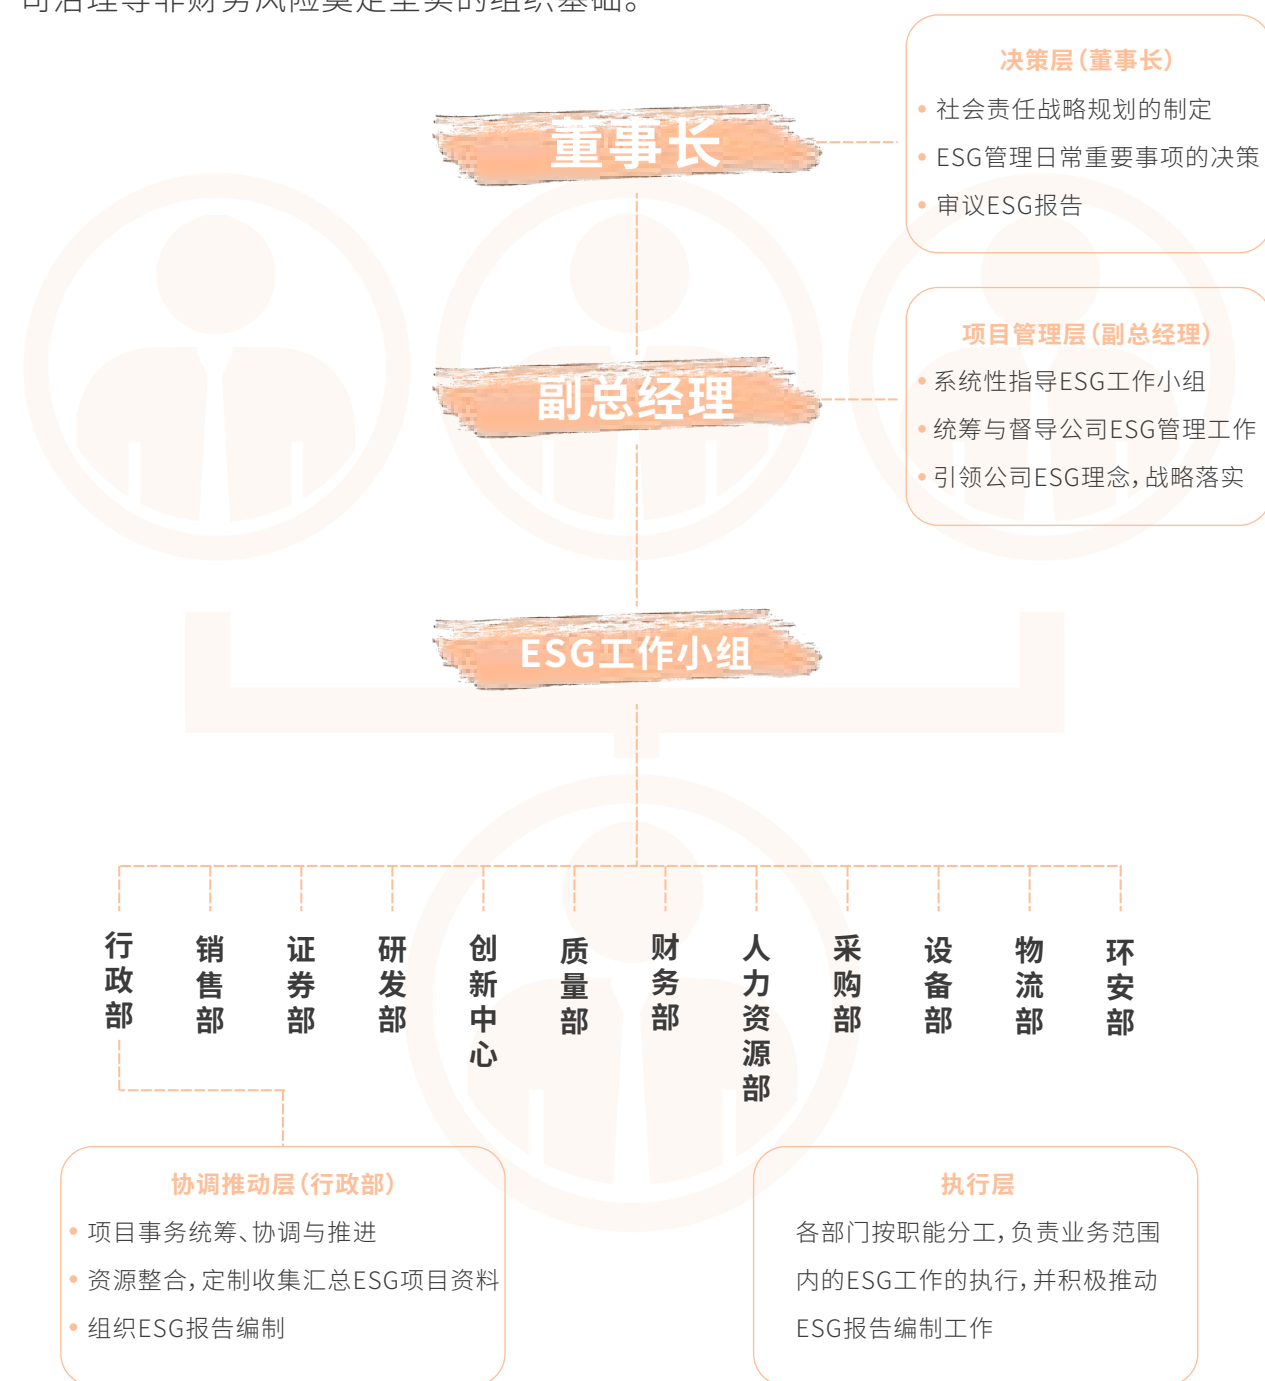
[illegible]司治理等非财务风险奠定坚实的组织基础。

董事长

决策层（董事长）
• 社会责任战略规划的制定
• ESG管理日常重要事项的决策
• 审议ESG报告

副总经理

项目管理层（副总经理）
• 系统性指导ESG工作小组
• 统筹与督导公司ESG管理工作
• 引领公司ESG理念，战略落实

ESG工作小组

行政部
销售部
证券部
研发部
创新中心
质量部
财务部
人力资源部
采购部
设备部
物流部
环安部

协调推动层（行政部）
• 项目事务统筹、协调与推进
• 资源整合，定制收集汇总ESG项目资料
• 组织ESG报告编制

执行层
各部门按职能分工，负责业务范围内的ESG工作的执行，并积极推动ESG报告编制工作